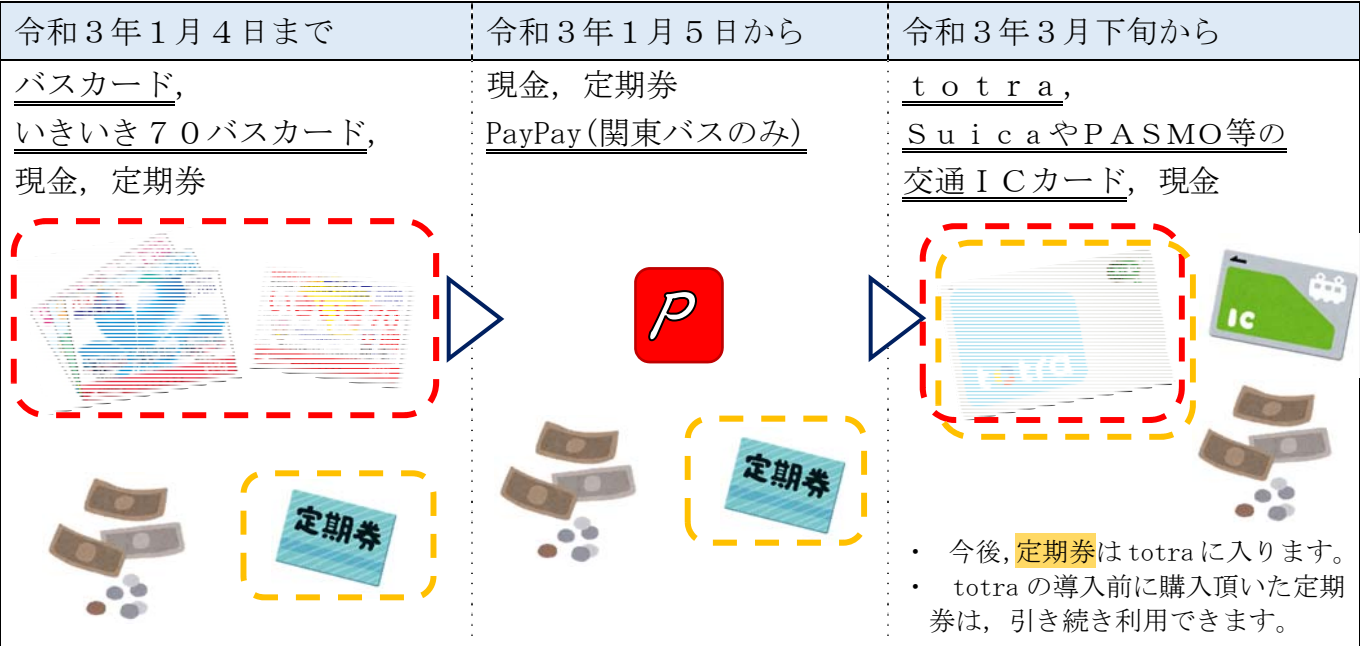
| 令和３年１月４日まで | 令和３年１月５日から | 令和３年３月下旬から |
|---|---|---|
| バスカード，いきいき７０バスカード，現金，定期券 | 現金，定期券 PayPay（関東バスのみ） | ｔｏｔｒａ，ＳｕｉｃａやＰＡＳＭＯ等の交通ＩＣカード，現金 |

定期券

P

定期券

IC

totra

・ 今後，定期券はtotraに入ります。
・ totraの導入前に購入頂いた定期券は，引き続き利用できます。